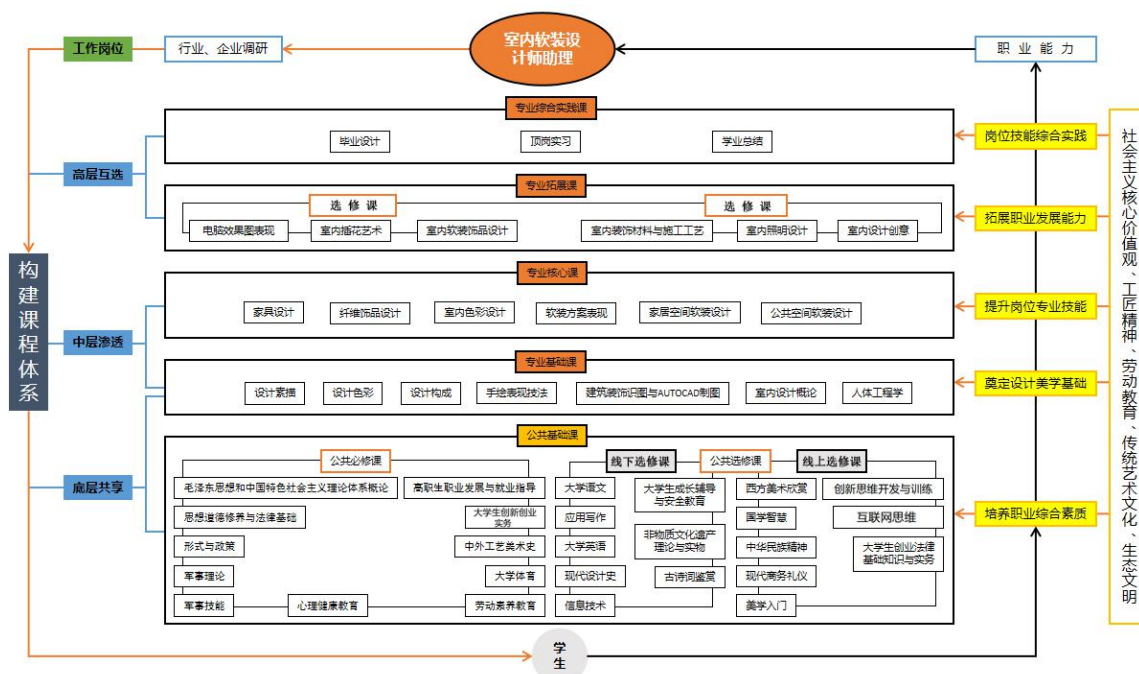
工作岗位

行业、企业调研

室内软装设计师助理

职业能力

专业综合实践课

毕业设计

顶岗实习

学业总结

岗位技能综合实践

高层互选

专业拓展课

选修课

电脑效果图表现

室内插花艺术

室内软装饰品设计

选修课

室内装饰材料与施工工艺

室内照明设计

室内设计创意

拓展职业发展能力

构建课程体系

专业核心课

家具设计

纤维饰品设计

室内色彩设计

软装方案表现

家居空间软装设计

公共空间软装设计

提升岗位专业技能

中层渗透

专业基础课

设计素描

设计色彩

设计构成

手绘表现技法

建筑装饰识图与AUTOCAD制图

室内设计概论

人体工程学

奠定设计美学基础

公共基础课

公共必修课

毛泽东思想和中国特色社会主义理论体系概论

高职生职业发展与就业指导

思想道德修养与法律基础

大学生创新创业实务

形式与政策

中外工艺美术史

军事理论

大学体育

军事技能

心理健康教育

劳动素养教育

线下选修课

公共选修课

线上选修课

大学语文

大学生成长辅导与安全教育

西方美术欣赏

创新思维开发与训练

应用写作

非物质文化遗产理论与实物

国学智慧

互联网思维

大学英语

中华民族精神

大学生创业法律基础知识与实务

现代设计史

古诗词鉴赏

现代商务礼仪

信息技术

美学入门

底层共享

培养职业综合素质

社会主义核心价值观、工匠精神、劳动教育、传统艺术文化、生态文明

学生